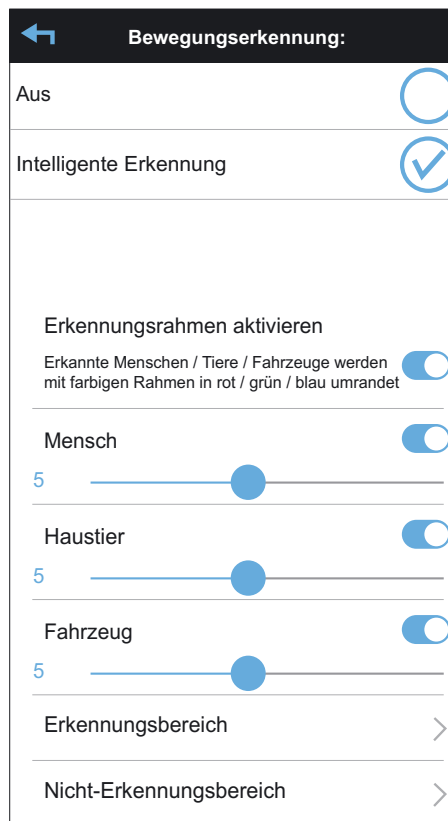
Bewegungserkennung:

Aus

Intelligente Erkennung

Erkennungsrahmen aktivieren

Erkannte Menschen / Tiere / Fahrzeuge werden mit farbigen Rahmen in rot / grün / blau umrandet

Mensch

5

Haustier

5

Fahrzeug

5

Erkennungsbereich

Nicht-Erkennungsbereich